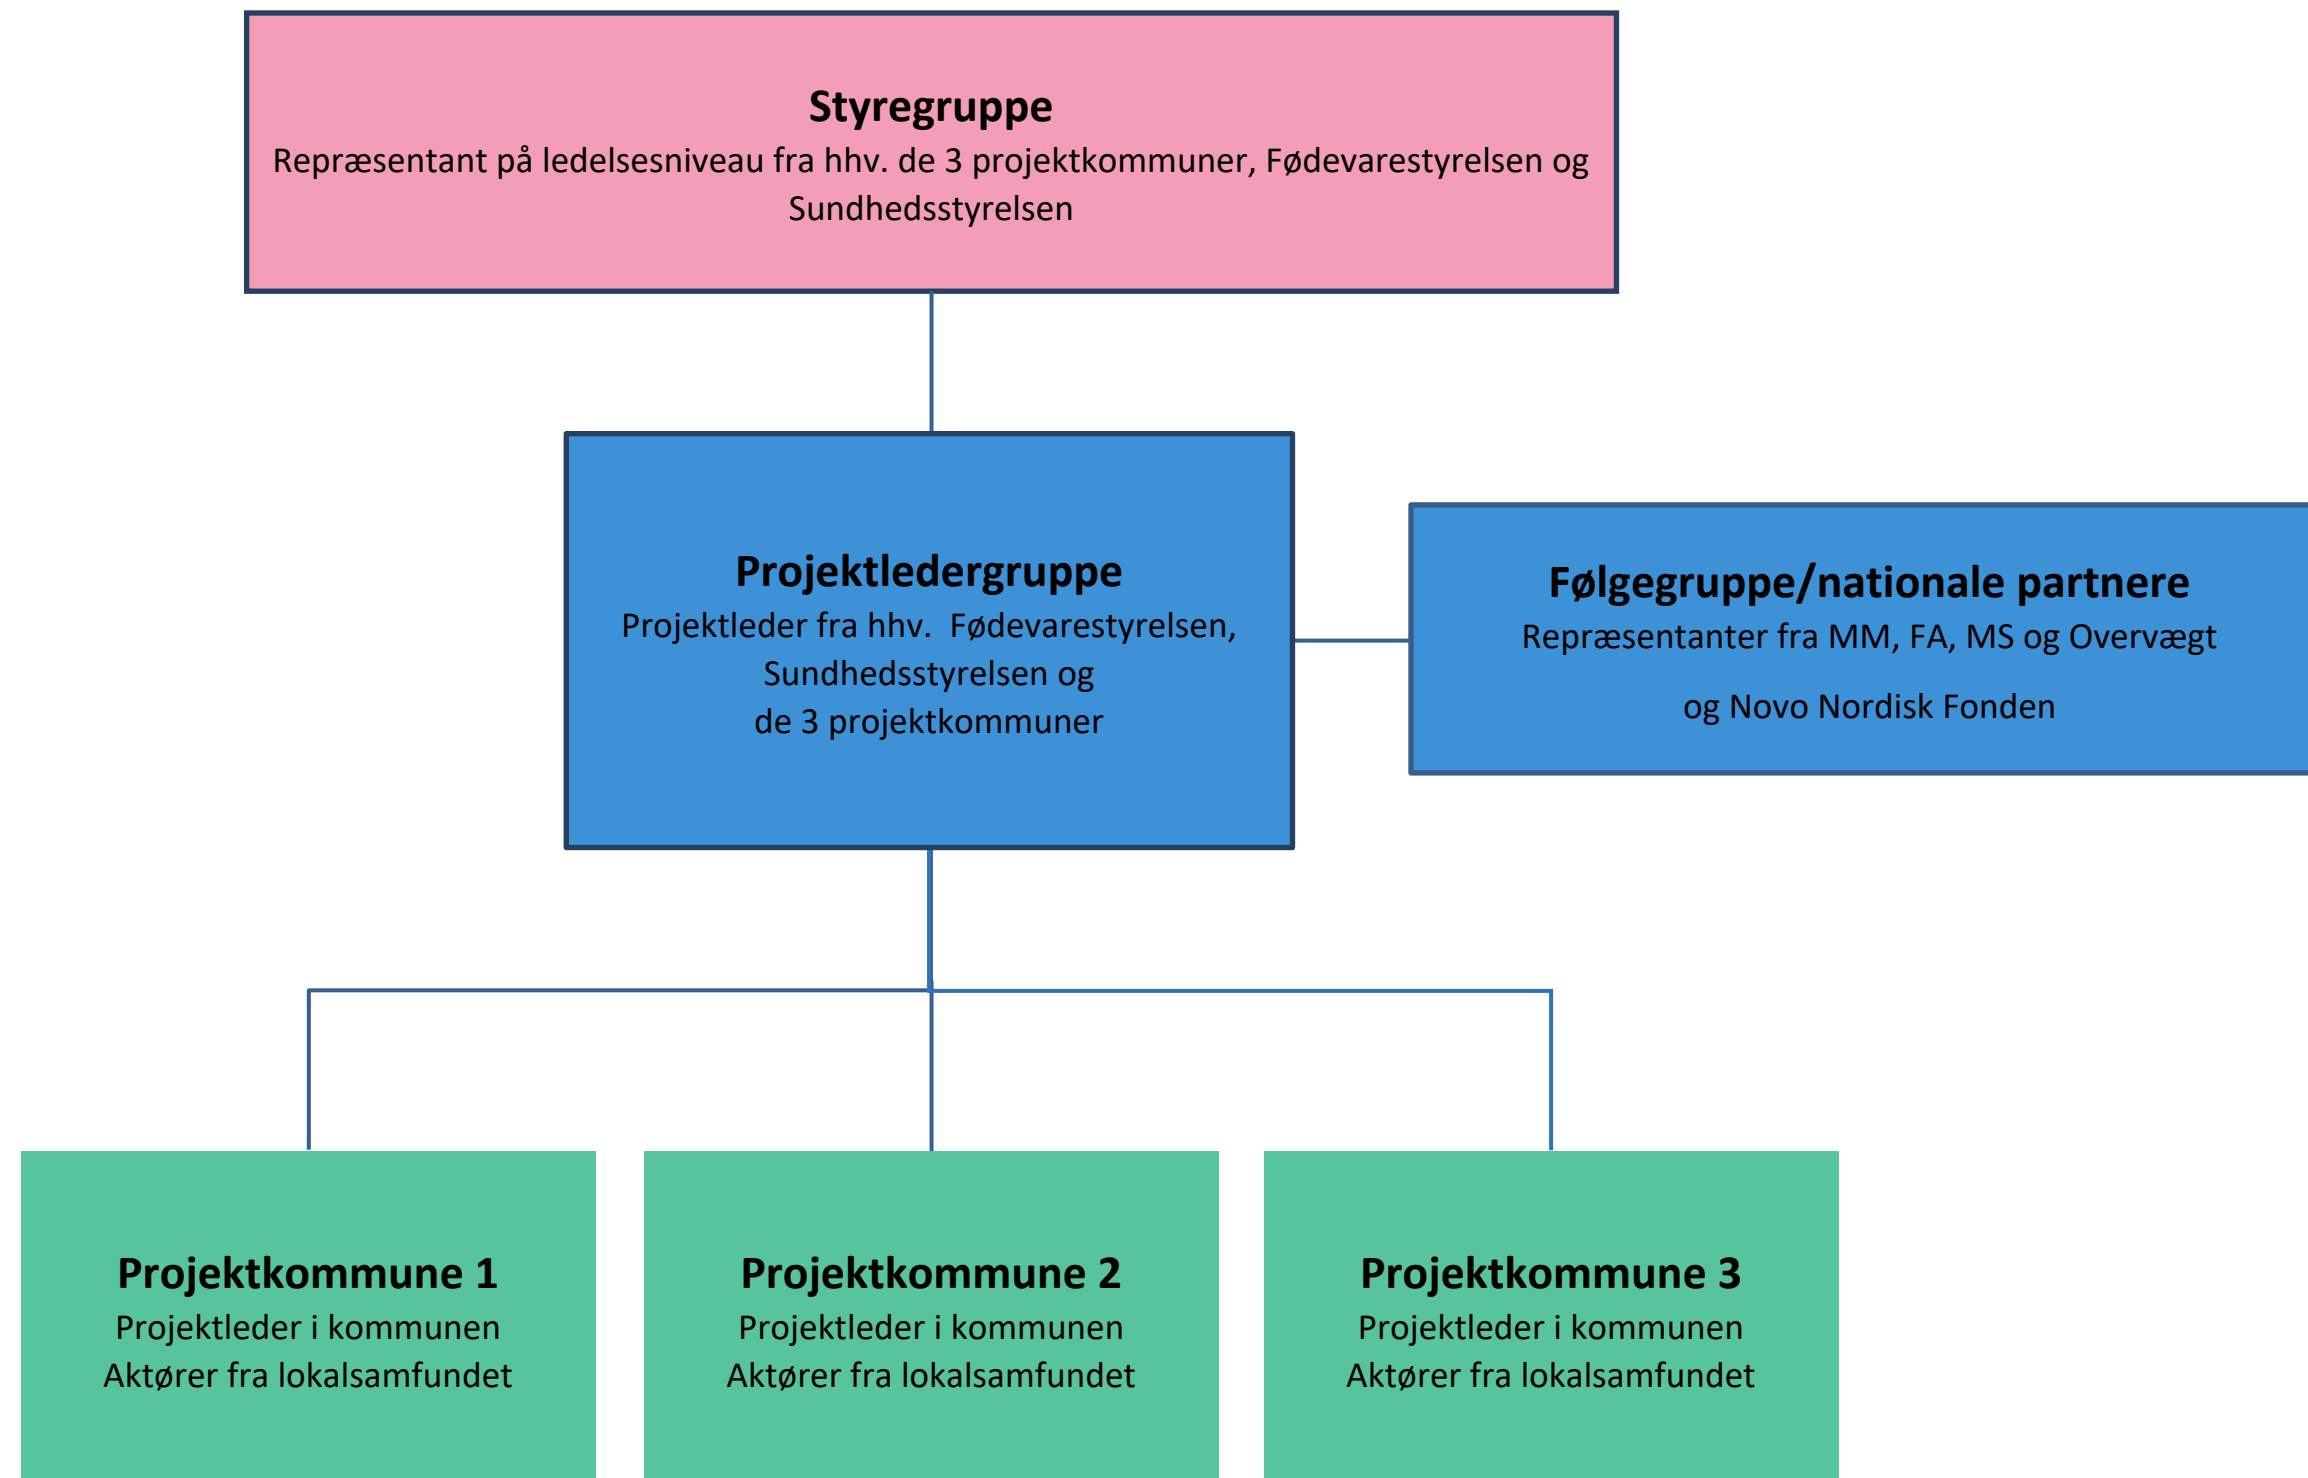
Styregruppe
Repræsentant på ledelsesniveau fra hhv. de 3 projektkommuner, Fødevarestyrelsen og Sundhedsstyrelsen

Projektledergruppe
Projektleder fra hhv. Fødevarestyrelsen, Sundhedsstyrelsen og de 3 projektkommuner

Følgegruppe/nationale partnere
Repræsentanter fra MM, FA, MS og Overvægt

og Novo Nordisk Fonden

Projektkommune 1
Projektleder i kommunen
Aktører fra lokalsamfundet

Projektkommune 2
Projektleder i kommunen
Aktører fra lokalsamfundet

Projektkommune 3
Projektleder i kommunen
Aktører fra lokalsamfundet